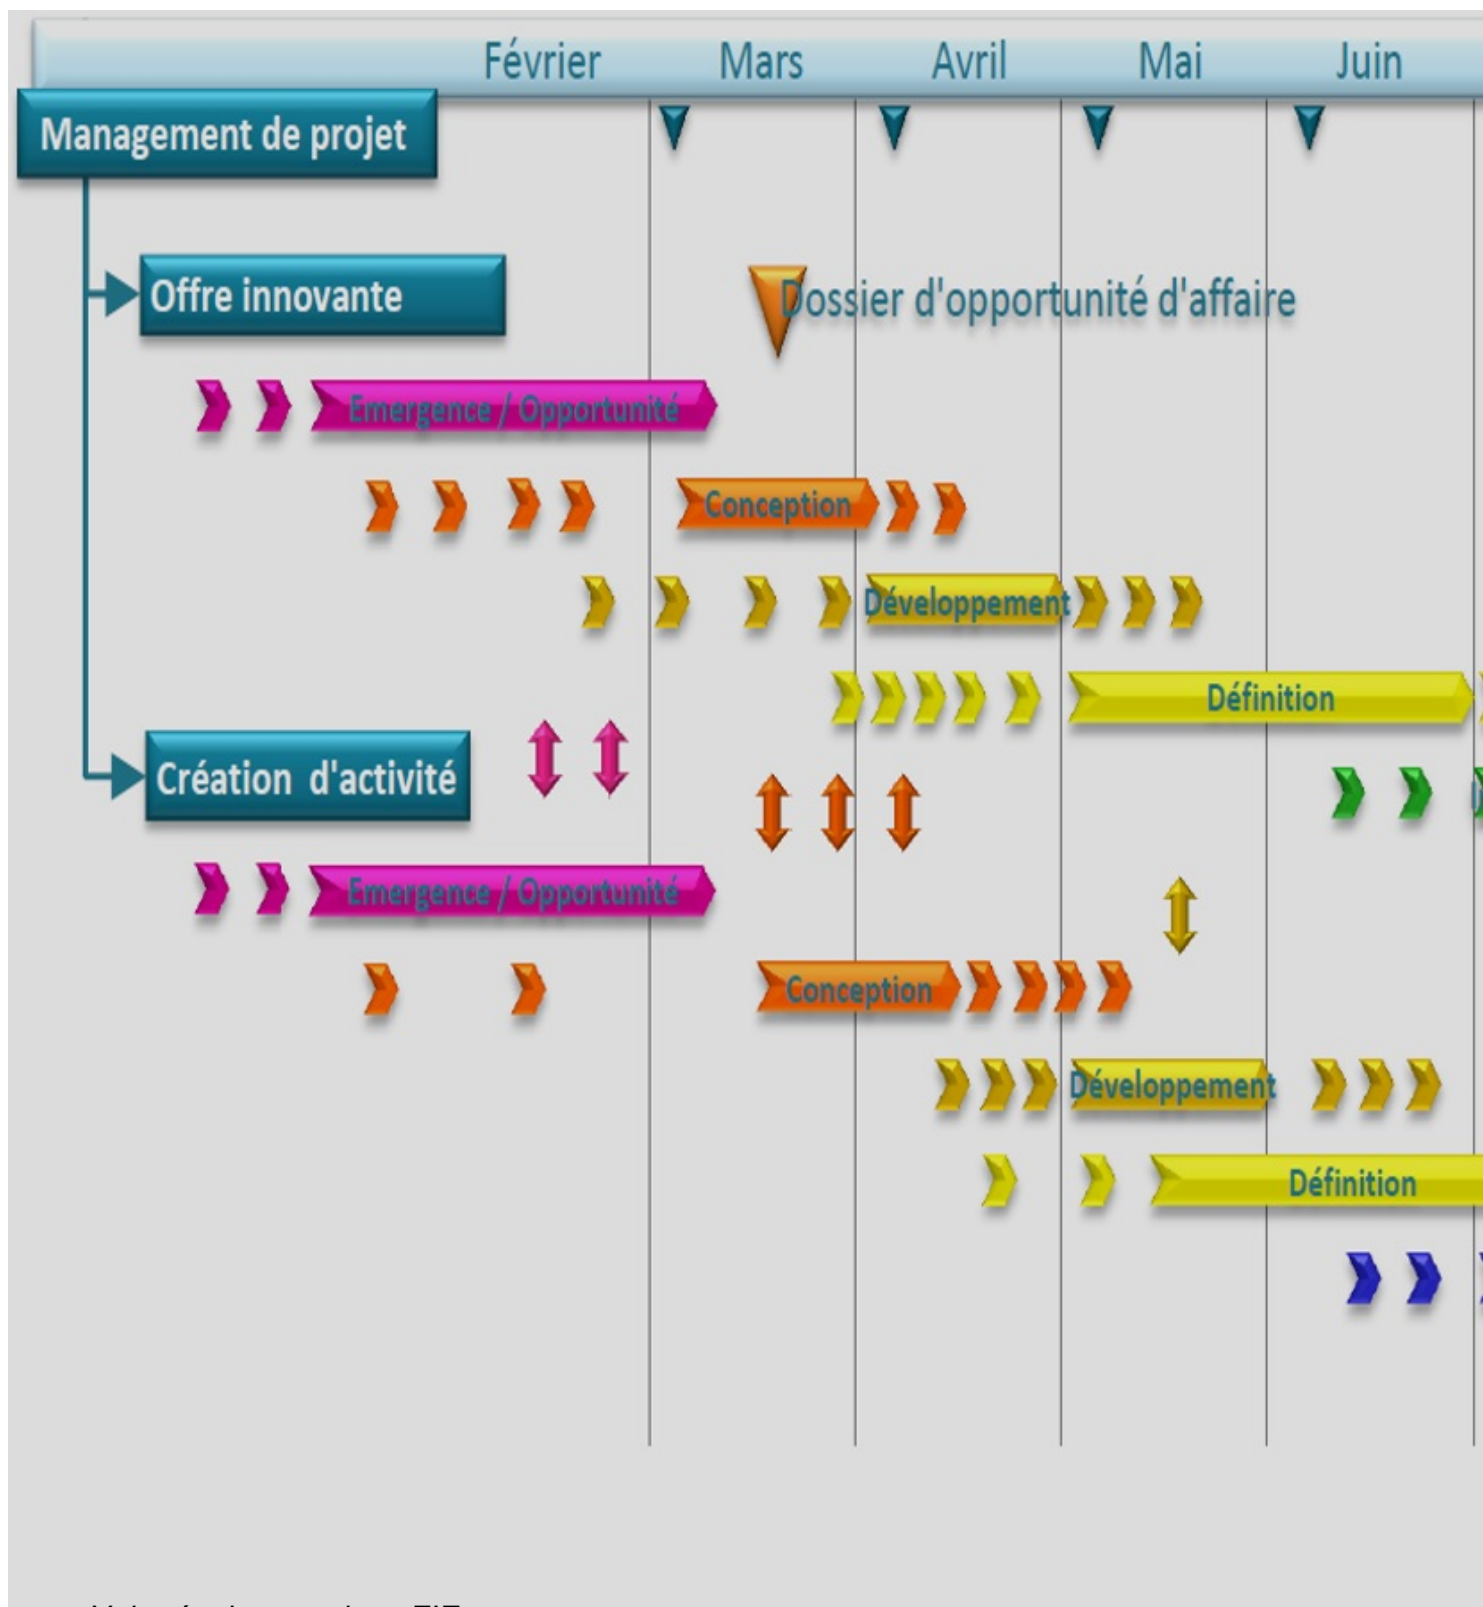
Février Mars Avril Mai Juin

Management de projet

Offre innovante

Dossier d'opportunité d'affaire

Emergence / Opportunité

Conception

Développement

Définition

Création d'activité

Emergence / Opportunité

Conception

Développement

Définition

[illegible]